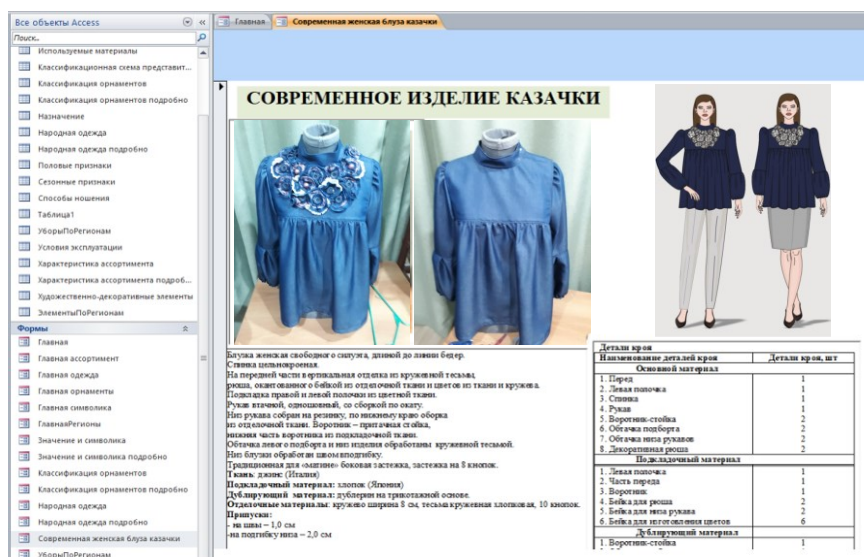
Все объекты Access
Поиск...
Используемые материалы
Классификационная схема представит...
Классификация орнаментов
Классификация орнаментов подробно
Назначение
Народная одежда
Народная одежда подробно
Половые признаки
Сезонные признаки
Способы ношения
Таблица1
УборыПоРегионам
Условия эксплуатации
Характеристика ассортимента
Характеристика ассортимента подроб...
Художественно-декоративные элементы
ЭлементыПоРегионам
Формы
Главная
Главная ассортимент
Главная одежда
Главная орнаменты
Главная символика
ГлавнаяРегионы
Значение и символика
Значение и символика подробно
Классификация орнаментов
Классификация орнаментов подробно
Народная одежда
Народная одежда подробно
Современная женская блуза казачки
УборыПоРегионам

Главная
Современная женская блуза казачки

СОВРЕМЕННОЕ ИЗДЕЛИЕ КАЗАЧКИ

Блузка женская свободного силуэта, длиной до линии бедер.
Спинка цельнокроеная.
На передней части вертикальная отделка из кружевной тесьмы, рюша, окантованного с бейкой из отделочной ткани и цветов из ткани и кружева.
Подкладка правой и левой полочки из цветной ткани.
Рукав втачной, одношовный, со сборкой по окату.
Низ рукава собран на резинку, по нижнему краю оборка из отделочной ткани. Воротник – притачная стойка, нижняя часть воротника из подкладочной ткани.
Обтачка левого подборта и низ изделия обработаны кружевной тесьмой.
Низ блузки обработан швом вподгибку.
Традиционная для «матани» боковая застежка, застежка на 8 кнопок.
Ткань: джинс (Италия)
Подкладочный материал: хлопок (Япония)
Дублирующий материал: дублерин на трикотажной основе.
Отделочные материалы: кружево ширина 8 см, тесьма кружевная хлопковая, 10 кнопок.
Припуски:
- на швы – 1,0 см
-на подгибку низа – 2,0 см

Детали кроя

| Наименование деталей кроя | Детали кроя, шт |
|---|---|
| Основной материал | |
| 1. Перед | 1 |
| 2. Левая полочка | 1 |
| 3. Спинка | 1 |
| 4. Рукав | 1 |
| 5. Воротник-стойка | 2 |
| 6. Обтачка подборта | 2 |
| 7. Обтачка низа рукавов | 2 |
| 8. Декоративная рюша | 2 |
| Подкладочный материал | |
| 1. Левая полочка | 1 |
| 2. Часть переда | 1 |
| 3. Воротник | 1 |
| 4. Бейка для рюша | 2 |
| 5. Бейка для низа рукава | 2 |
| 6. Бейка для изготовления цветов | 6 |
| Дублирующий материал | |
| 1. Воротник-стойка | 1 |